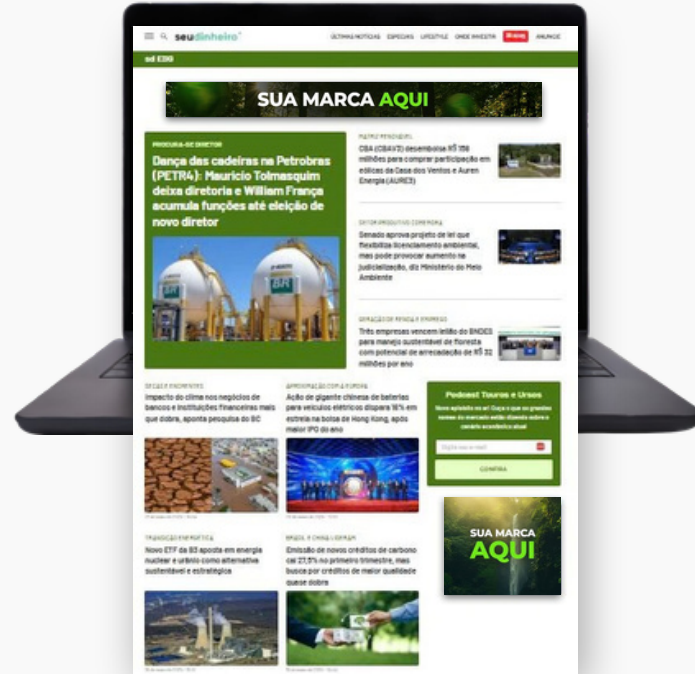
seudinheiro

ÚLTIMAS NOTÍCIAS ESPECIAIS LIFESTYLE ONDE INVESTIR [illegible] ANUNCIE

sd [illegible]

SUA MARCA AQUI

PROCURA-SE DIRETOR

Dança das cadeiras na Petrobras (PETR4): Mauricio Tolmasquim deixa diretoria e William França acumula funções até eleição de novo diretor

BR BR

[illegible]

CBA (CBAV3) desembolsa R$ 158 milhões para comprar participação em eólicas da Casa dos Ventos e Auren Energia (AURE3)

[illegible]

Senado aprova projeto de lei que flexibiliza licenciamento ambiental, mas pode provocar aumento na judicialização, diz Ministério do Meio Ambiente

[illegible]

Três empresas vencem leilão do BNDES para manejo sustentável de floresta com potencial de arrecadação de R$ 32 milhões por ano

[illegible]

Impacto do clima nos negócios de bancos e instituições financeiras mais que dobra, aponta pesquisa do BC

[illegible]

Ação de gigante chinesa de baterias para veículos elétricos dispara 16% em estreia na bolsa de Hong Kong, após maior IPO do ano

Podcast Touros e Ursos

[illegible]

CONFIRA

TRANSIÇÃO ENERGÉTICA

Novo ETF da B3 aposta em energia nuclear e urânio como alternativa sustentável e estratégica

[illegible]

Emissão de novos créditos de carbono cai 27,5% no primeiro trimestre, mas busca por créditos de maior qualidade quase dobra

SUA MARCA AQUI